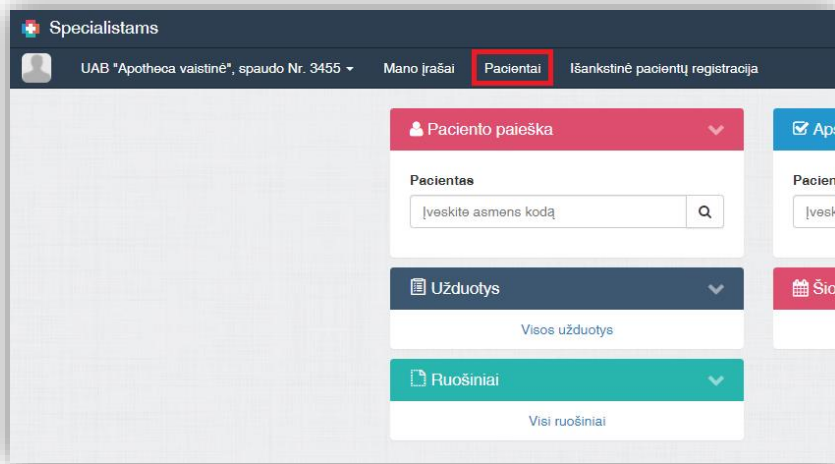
Specialistams

UAB "Apotheca vaistinė", spaudo Nr. 3455 ▾ Mano įrašai Pacientai Išankstinė pacientų registracija

Paciento paieška

Pacientas

Įveskite asmens kodą

Užduotys

Visos užduotys

Ruošiniai

Visi ruošiniai

Ap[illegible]

Pacien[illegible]

Įvesk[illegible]

Šio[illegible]